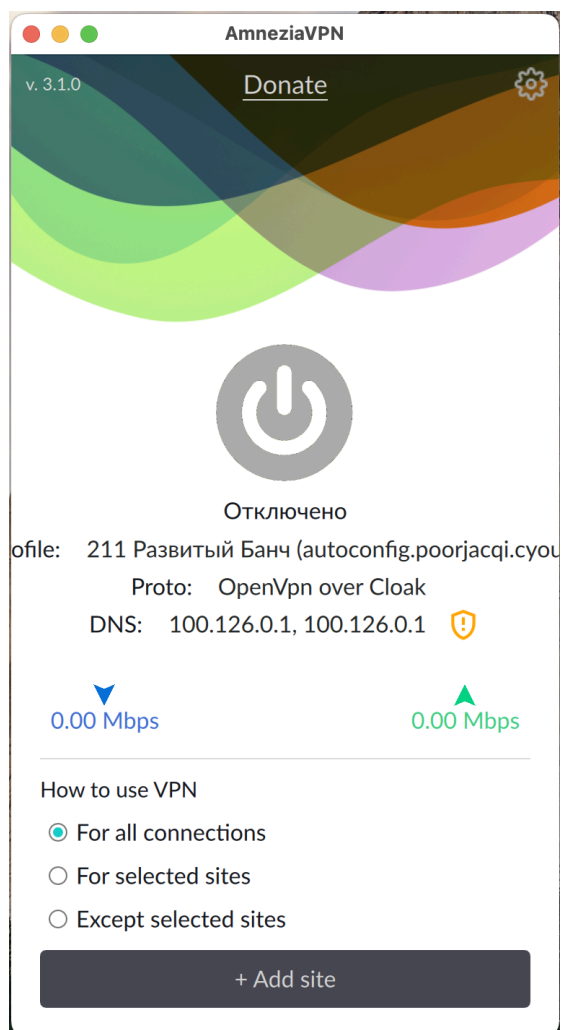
AmneziaVPN

v. 3.1.0

Donate

Отключено

ofile: 211 Развитый Банч (autoconfig.poorjacqi.cyou

Proto: OpenVpn over Cloak

DNS: 100.126.0.1, 100.126.0.1

0.00 Mbps

0.00 Mbps

How to use VPN

For all connections

For selected sites

Except selected sites

+ Add site